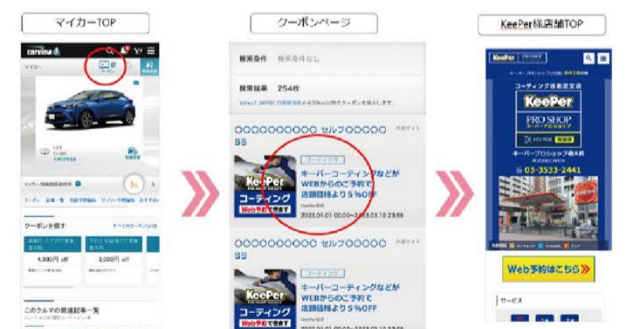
マイカーTOP

carview

クーポンを探す

4,000円 off

3,000円 off

このクルマの関連記事一覧

クーポンページ

検索条件

検索結果 254枚

○○○○○○○○○ セルフ○○○○○○ SS

コーティング

キーパーコーティングなどがWEBからのご予約で店頭価格より5%OFF

KeePer

コーティング

Web予約で割引

2023.01.01 00:00～2023.03.15 23:59

○○○○○○○○○ セルフ○○○○○○ SS

コーティング

キーパーコーティングなどがWEBからのご予約で店頭価格より5%OFF

KeePer

コーティング

Web予約で割引

KeePer取扱店舗TOP

KeePer

コーティング技術認定店

KeePer

PRO SHOP

キーパープロショップ

キーパープロショップ○○店

03-3533-2441

Web予約はこちら

サービス